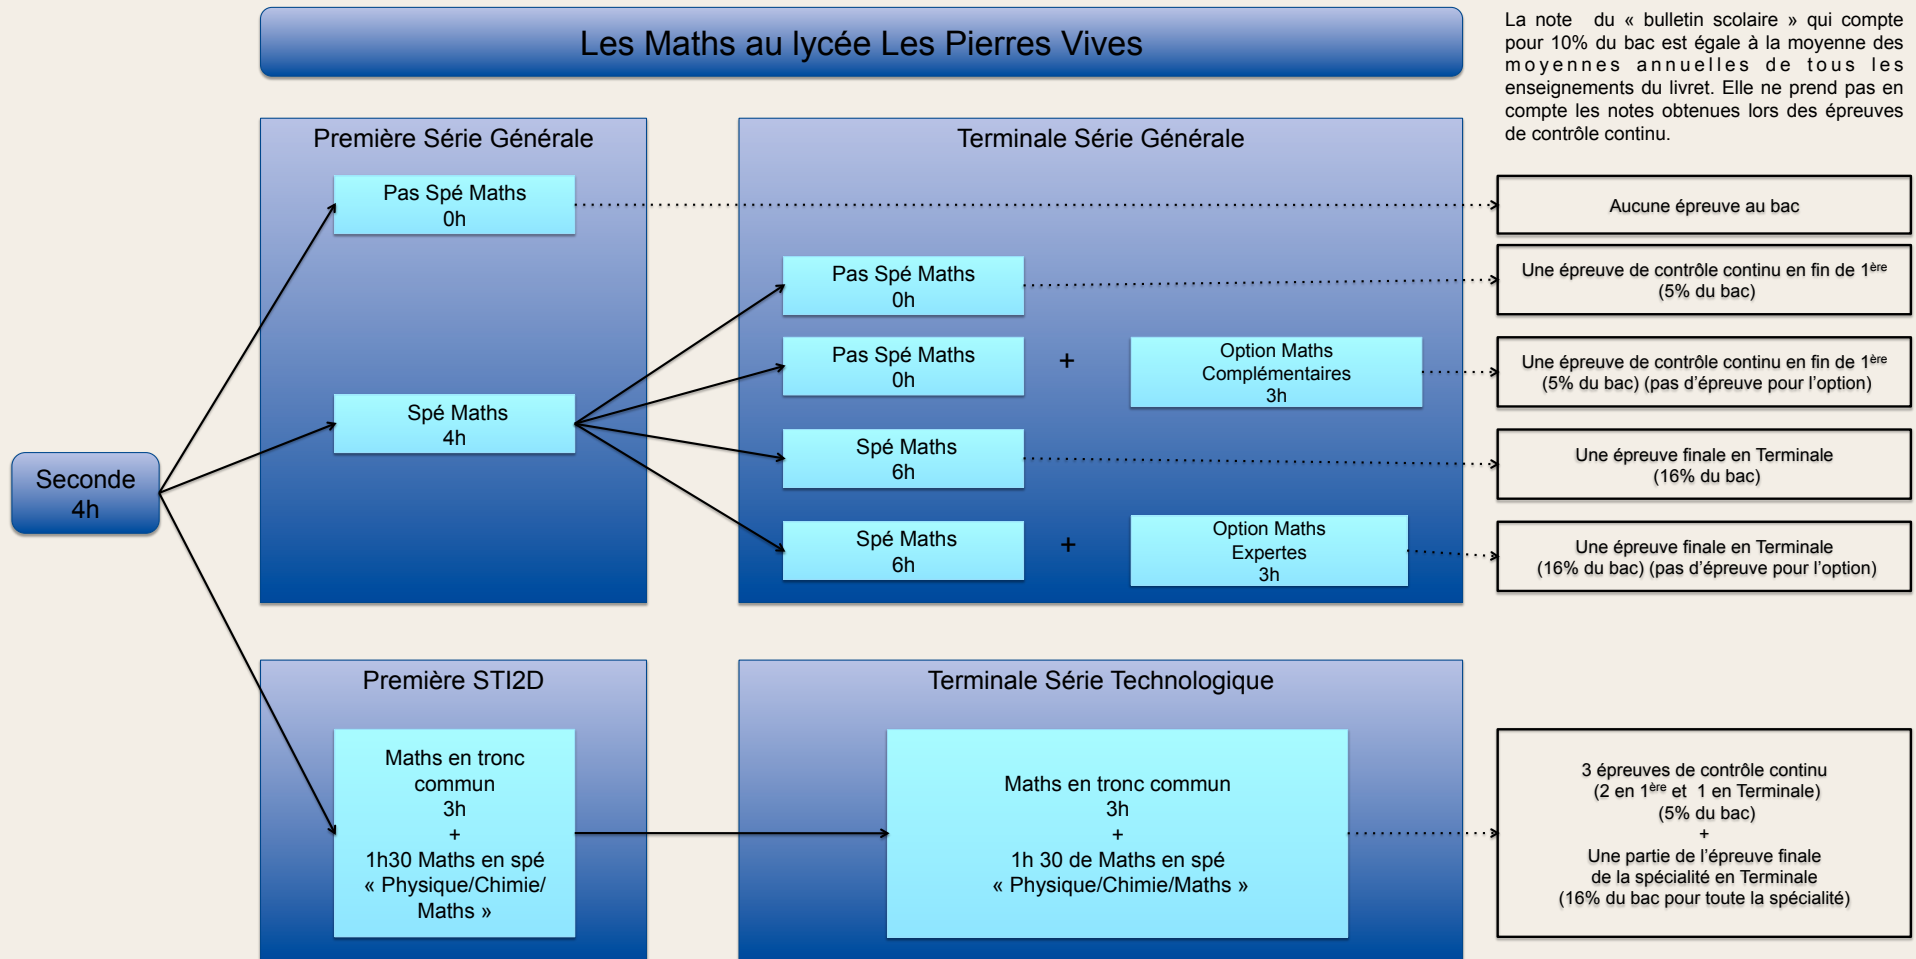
Les Maths au lycée Les Pierres Vives

La note du « bulletin scolaire » qui compte pour 10% du bac est égale à la moyenne des moyennes annuelles de tous les enseignements du livret. Elle ne prend pas en compte les notes obtenues lors des épreuves de contrôle continu.

Seconde
4h

Première Série Générale

Pas Spé Maths
0h

Spé Maths
4h

Terminale Série Générale

Pas Spé Maths
0h

Pas Spé Maths
0h

+

Option Maths
Complémentaires
3h

Spé Maths
6h

Spé Maths
6h

+

Option Maths
Expertes
3h

Aucune épreuve au bac

Une épreuve de contrôle continu en fin de 1$^{ère}$
(5% du bac)

Une épreuve de contrôle continu en fin de 1$^{ère}$
(5% du bac) (pas d'épreuve pour l'option)

Une épreuve finale en Terminale
(16% du bac)

Une épreuve finale en Terminale
(16% du bac) (pas d'épreuve pour l'option)

Première STI2D

Maths en tronc commun
3h
+
1h30 Maths en spé
« Physique/Chimie/ Maths »

Terminale Série Technologique

Maths en tronc commun
3h
+
1h 30 de Maths en spé
« Physique/Chimie/Maths »

3 épreuves de contrôle continu
(2 en 1$^{ère}$ et 1 en Terminale)
(5% du bac)
+
Une partie de l'épreuve finale
de la spécialité en Terminale
(16% du bac pour toute la spécialité)